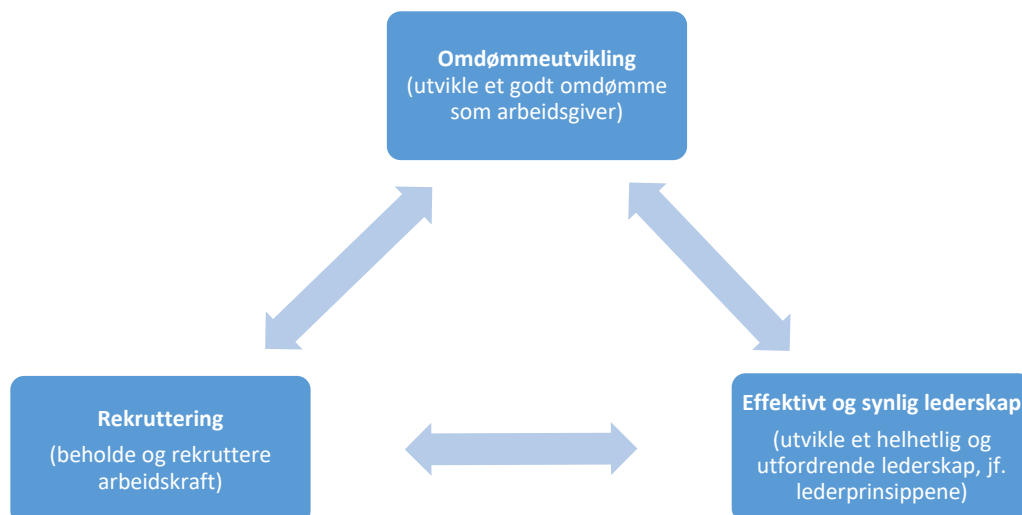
Omdømmeutvikling
(utvikle et godt omdømme som arbeidsgiver)

Rekruttering
(beholde og rekruttere arbeidskraft)

Effektivt og synlig lederskap
(utvikle et helhetlig og utfordrende lederskap, jf. lederprinsippene)